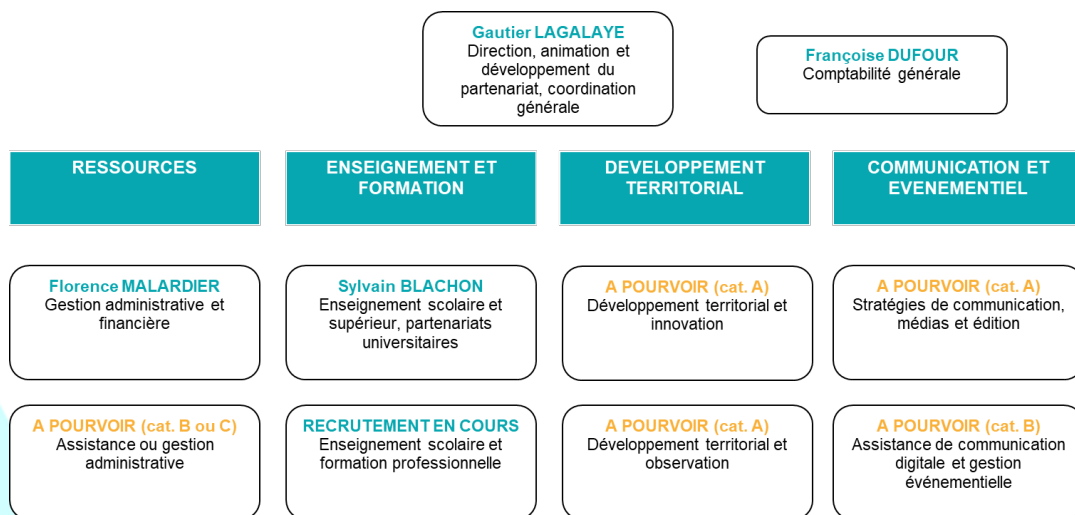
Gautier LAGALAYE
Direction, animation et développement du partenariat, coordination générale

Françoise DUFOUR
Comptabilité générale

RESSOURCES

ENSEIGNEMENT ET FORMATION

DEVELOPPEMENT TERRITORIAL

COMMUNICATION ET EVENEMENTIEL

Florence MALARDIER
Gestion administrative et financière

Sylvain BLACHON
Enseignement scolaire et supérieur, partenariats universitaires

A POURVOIR (cat. A)
Développement territorial et innovation

A POURVOIR (cat. A)
Stratégies de communication, médias et édition

A POURVOIR (cat. B ou C)
Assistance ou gestion administrative

RECRUTEMENT EN COURS
Enseignement scolaire et formation professionnelle

A POURVOIR (cat. A)
Développement territorial et observation

A POURVOIR (cat. B)
Assistance de communication digitale et gestion événementielle